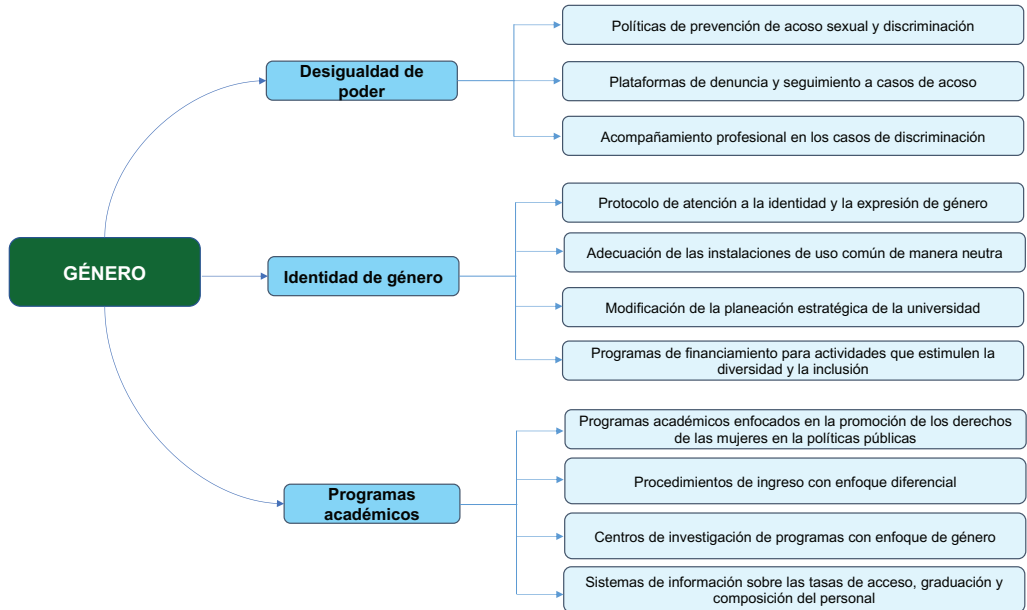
GÉNERO

Desigualdad de poder

Políticas de prevención de acoso sexual y discriminación

Plataformas de denuncia y seguimiento a casos de acoso

Acompañamiento profesional en los casos de discriminación

Identidad de género

Protocolo de atención a la identidad y la expresión de género

Adecuación de las instalaciones de uso común de manera neutra

Modificación de la planeación estratégica de la universidad

Programas de financiamiento para actividades que estimulen la diversidad y la inclusión

Programas académicos

Programas académicos enfocados en la promoción de los derechos de las mujeres en la políticas públicas

Procedimientos de ingreso con enfoque diferencial

Centros de investigación de programas con enfoque de género

Sistemas de información sobre las tasas de acceso, graduación y composición del personal